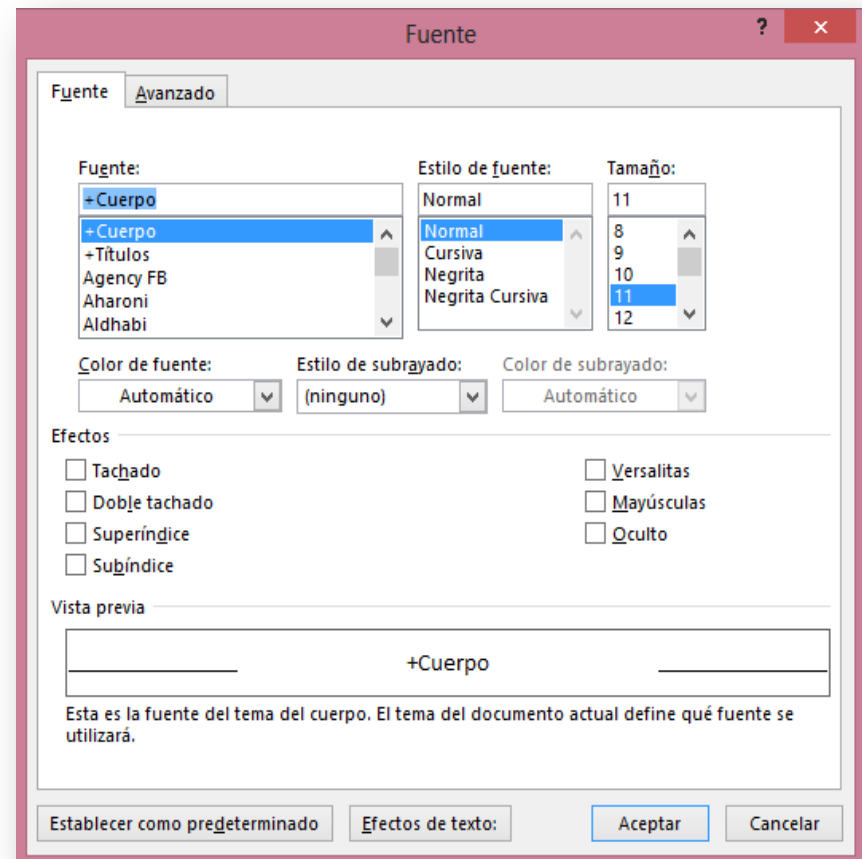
Fuente

?

✕

Fuente

Avanzado

Fuente:

+Cuerpo

+Cuerpo
+Títulos
Agency FB
Aharoni
Aldhabi

Estilo de fuente:

Normal

Normal
Cursiva
Negrita
Negrita Cursiva

Tamaño:

11

8
9
10
11
12

Color de fuente:

Automático

Estilo de subrayado:

(ninguno)

Color de subrayado:

Automático

Efectos

Tachado

Doble tachado

Superíndice

Subíndice

Versalitas

Mayúsculas

Oculto

Vista previa

+Cuerpo

Esta es la fuente del tema del cuerpo. El tema del documento actual define qué fuente se utilizará.

Establecer como predeterminado

Efectos de texto:

Aceptar

Cancelar